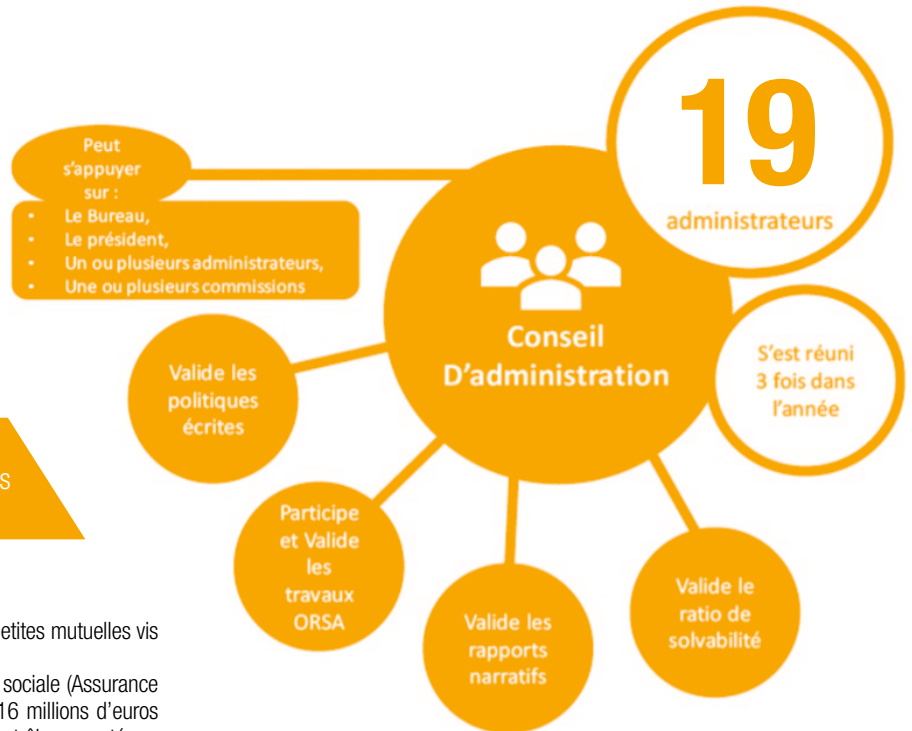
Peut s'appuyer sur :

- Le Bureau,
- Le président,
- Un ou plusieurs administrateurs,
- Une ou plusieurs commissions

19

administrateurs

Conseil D'administration

S'est réuni 3 fois dans l'année

Valide les politiques écrites

Participe et Valide les travaux ORSA

Valide les rapports narratifs

Valide le ratio de solvabilité

S

etites mutuelles vis

sociale (Assurance

16 millions d'euros